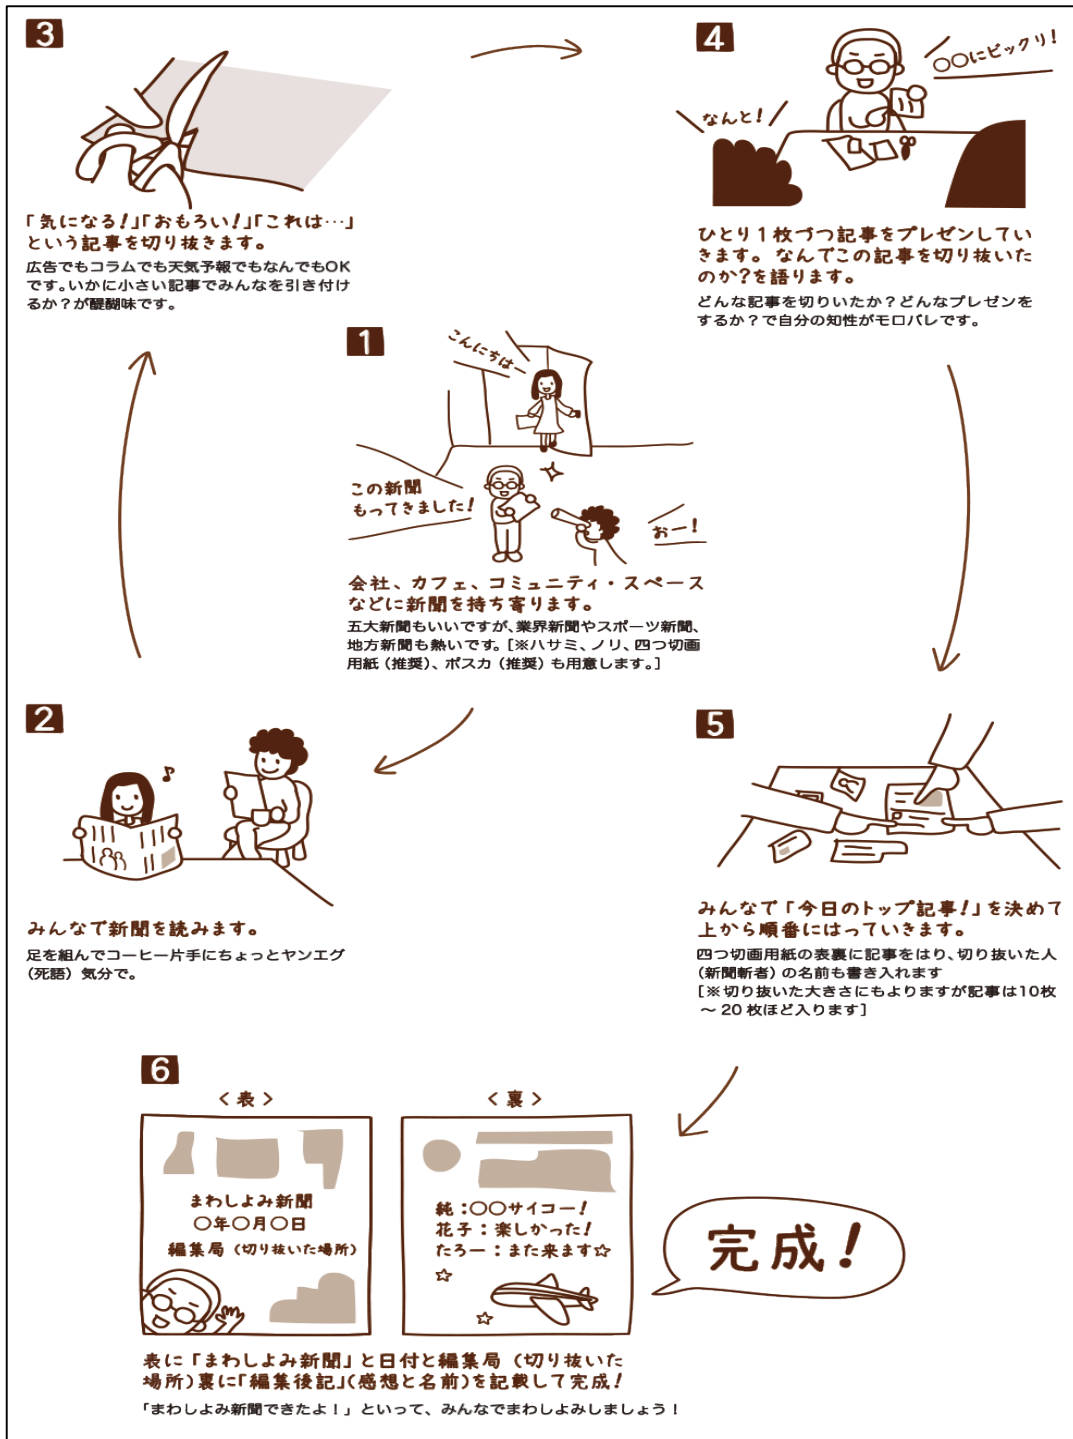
3

「気になる！」「おもろい！」「これは…」という記事を切り抜きます。

広告でもコラムでも天気予報でもなんでもOKです。いかに小さい記事でみんなを引き付けるか？が醍醐味です。

4

〇〇にビックリ！

なんと！

ひとり１枚づつ記事をプレゼンしていきます。なんでこの記事を切り抜いたのか？を語ります。

どんな記事を切りいたか？どんなプレゼンをするか？で自分の知性がモロバレです。

1

こんにちは〜

この新聞もってきました！

おー！

会社、カフェ、コミュニティ・スペースなどに新聞を持ち寄ります。

五大新聞もいいですが、業界新聞やスポーツ新聞、地方新聞も熱いです。［※ハサミ、ノリ、四つ切画用紙（推奨）、ポスカ（推奨）も用意します。］

2

みんなで新聞を読みます。

足を組んでコーヒー片手にちょっとヤンエグ（死語）気分で。

5

みんなで「今日のトップ記事！」を決めて上から順番にはっていきます。

四つ切画用紙の表裏に記事をはり、切り抜いた人（新聞斬者）の名前も書き入れます
［※切り抜いた大きさにもよりますが記事は10枚〜20枚ほど入ります］

6

＜表＞

まわしよみ新聞
〇年〇月〇日
編集局（切り抜いた場所）

＜裏＞

純：〇〇サイコー！
花子：楽しかった！
たろー：また来ます☆

完成！

表に「まわしよみ新聞」と日付と編集局（切り抜いた場所）裏に「編集後記」（感想と名前）を記載して完成！

「まわしよみ新聞できたよ！」といって、みんなでまわしよみしましょう！